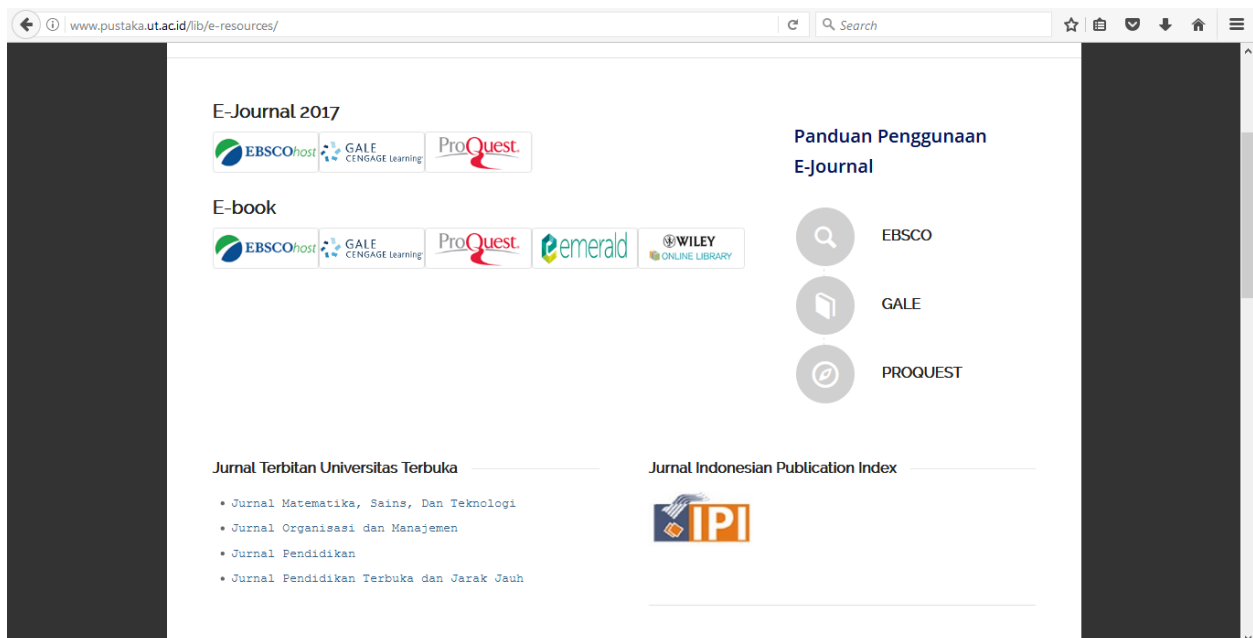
www.pustaka.ut.ac.id/lib/e-resources/

Search

E-Journal 2017

EBSCOhost GALE CENGAGE Learning ProQuest.

E-book

EBSCOhost GALE CENGAGE Learning ProQuest. emerald WILEY ONLINE LIBRARY

Panduan Penggunaan E-Journal

EBSCO

GALE

PROQUEST

Jurnal Terbitan Universitas Terbuka

- Jurnal Matematika, Sains, Dan Teknologi
- Jurnal Organisasi dan Manajemen
- Jurnal Pendidikan
- Jurnal Pendidikan Terbuka dan Jarak Jauh

Jurnal Indonesian Publication Index

IPI